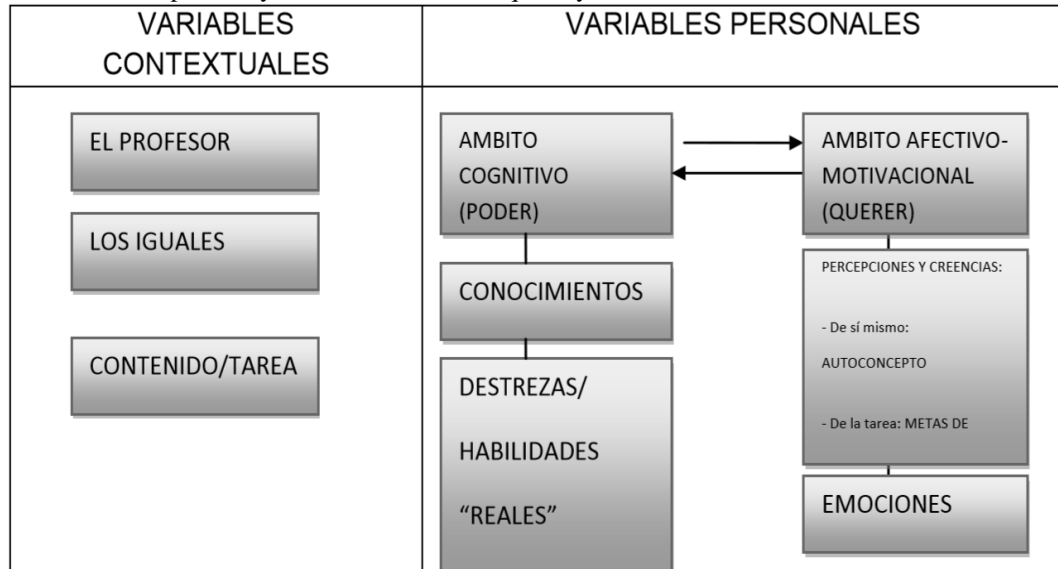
| VARIABLES CONTEXTUALES | VARIABLES PERSONALES |
|---|---|
| EL PROFESOR<br>LOS IGUALES<br>CONTENIDO/TAREA | AMBITO COGNITIVO (PODER)<br>CONOCIMIENTOS<br>DESTREZAS/ HABILIDADES “REALES”<br><br>AMBITO AFECTIVO-MOTIVACIONAL (QUERER)<br>PERCEPCIONES Y CREENCIAS:<br>- De sí mismo: AUTOCONCEPTO<br>- De la tarea: METAS DE<br>EMOCIONES |